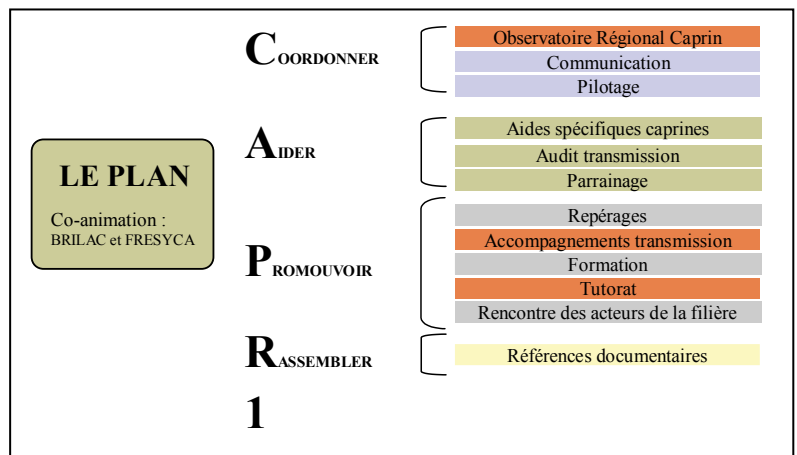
LE PLAN

Co-animation :
BRILAC et FRESYCA

COORDONNER

Observatoire Régional Caprin
Communication
Pilotage

AIDER

Aides spécifiques caprines
Audit transmission
Parrainage

PROMOUVOIR

Repérages
Accompagnements transmission
Formation
Tutorat
Rencontre des acteurs de la filière

RASSEMBLER

Références documentaires

1